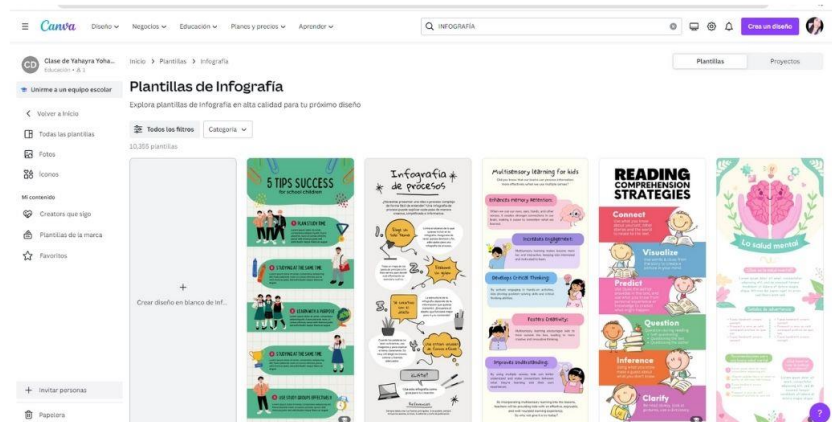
Canva Diseño Negocios Educación Planes y precios Aprender

INFOGRAFÍA

Crea un diseño

Clase de Yahayra Yoha...
Educación • 1

Unirme a un equipo escolar

Volver a Inicio

Todas las plantillas

Fotos

Iconos

Mi contenido

Creators que sigo

Plantillas de la marca

Favoritos

Invitar personas

Papelera

Inicio > Plantillas > Infografía

Plantillas Proyectos

Plantillas de Infografía

Explora plantillas de Infografía en alta calidad para tu próximo diseño

Todos los filtros Categoría

10.355 plantillas

+
Crear diseño en blanco de Inf...

5 TIPS SUCCESS
for school children

PLAN STUDY TIME

STUDYING AT THE SAME TIME

LEARNING A PURPOSE

STUDYING AT THE SAME TIME

USE STUDY GROUPS EFFECTIVELY

Infografía de procesos

Multisensory learning for kids

Enhances Memory Retention:

Increases Engagement:

Develops Critical Thinking:

Fosters Creativity:

Improves Understanding:

READING COMPREHENSION STRATEGIES

Connect

Visualize

Predict

Question

Inference

Clarify

La salud mental

?